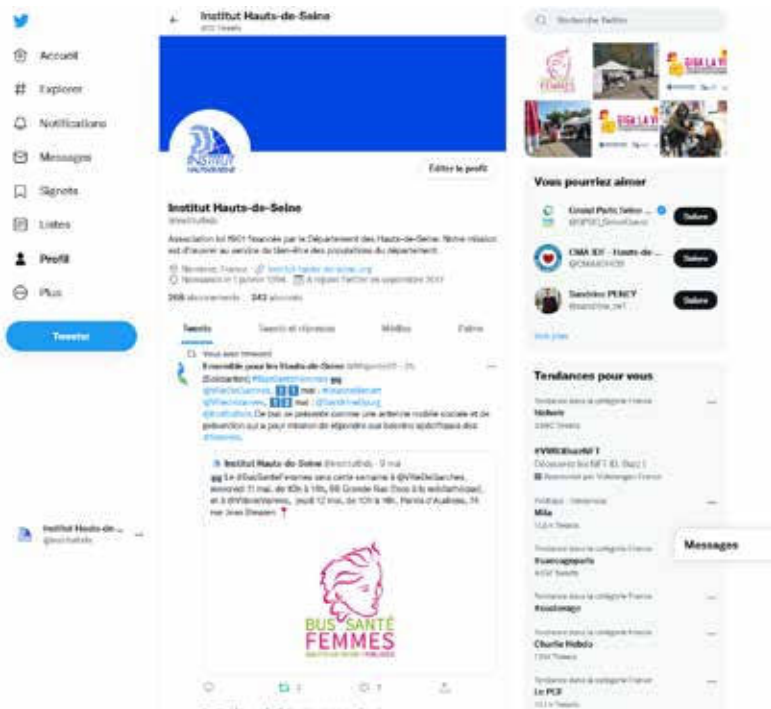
Accueil
Explorer
Notifications
Messages
Signets
Listes
Profil
Plus
Tweeter

Institut Hauts-de-Seine
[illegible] Tweets

Éditer le profil

Institut Hauts-de-Seine
@institut92

Association loi 1901 financée par le Département des Hauts-de-Seine. Notre mission est d'œuvrer au service du bien-être des populations du département.

Nanterre, France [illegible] A rejoint Twitter en septembre 2017
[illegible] abonnements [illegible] abonnés

Tweets
Tweets et réponses
Médias
J'aime

Vous avez retweeté
Ensemble pour les Hauts-de-Seine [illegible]
[Solidarité] #BusSantéFemmes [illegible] @VilleDeGarches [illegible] mai : #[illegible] @VilleDeVanves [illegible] mai : @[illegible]
@institut92. Ce bus se présente comme une antenne mobile sociale et de prévention qui a pour mission de répondre aux besoins spécifiques des #femmes.

Institut Hauts-de-Seine @institut92 · 9 mai
Le #BusSantéFemmes sera cette semaine à @VilleDeGarches, mercredi 11 mai, de 10h à 18h, 96 Grande Rue (face à la médiathèque), et à @VilleDeVanves, jeudi 12 mai, de 10h à 18h, Parvis d'Audiens, 74 rue Jean Bleuzen

BUS SANTÉ FEMMES

Institut Hauts-de-... @institut92

Recherche Twitter

Vous pourriez aimer
Grand Paris Seine ... @GPSO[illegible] Suivre
CMA IDF - Hauts-de-... @CMA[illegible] Suivre
Sandrine PENCY @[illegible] Suivre
Voir plus

Tendances pour vous
Tendance dans la catégorie France
Nokels
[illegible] Tweets
#VWIDBuzzNFT
Découvrez les NFT ID. Buzz !
Sponsorisé par Volkswagen France
Politique · Tendances
Mila
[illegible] Tweets
Tendance dans la catégorie France
#saccageparis
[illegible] Tweets
Tendance dans la catégorie France
#noelemage
Tendance dans la catégorie France
Charlie Hebdo
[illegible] Tweets
Tendance dans la catégorie France
Le PCF
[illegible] Tweets

Messages